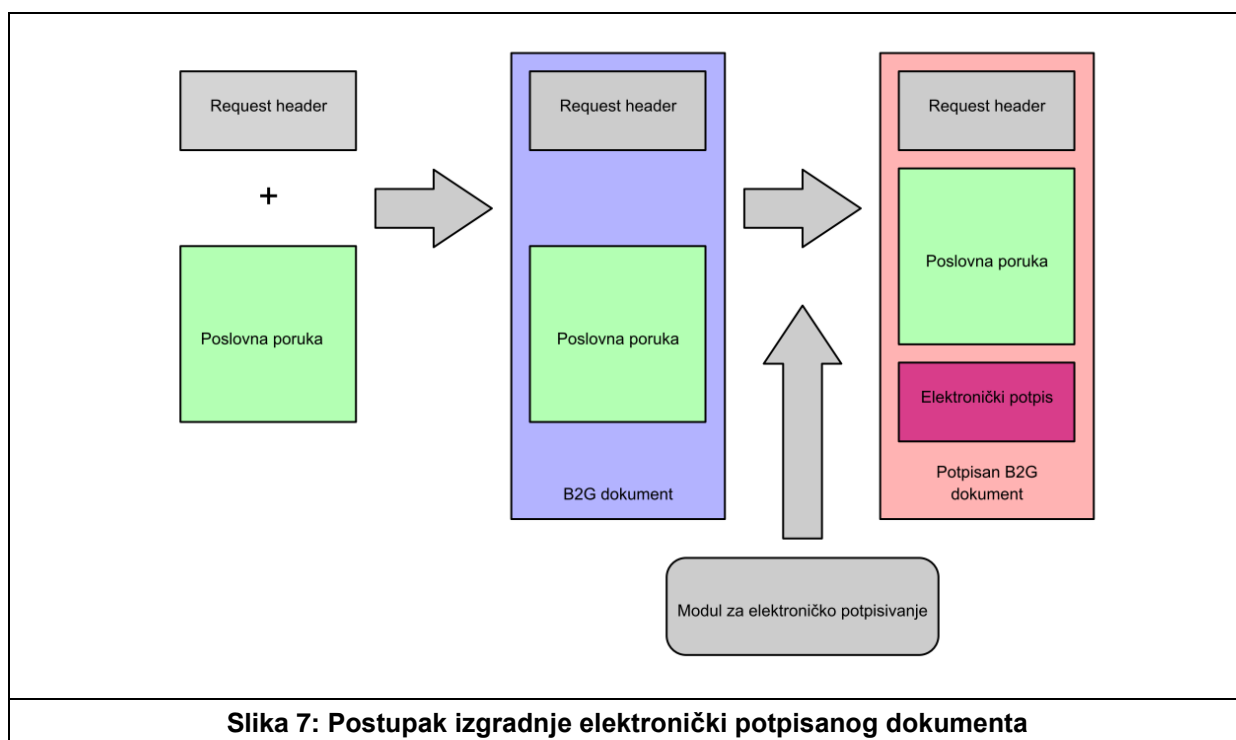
Request header

+

Poslovna poruka

Request header

Poslovna poruka

B2G dokument

Request header

Poslovna poruka

Elektronički potpis

Potpisan B2G dokument

Modul za elektroničko potpisivanje

Slika 7: Postupak izgradnje elektronički potpisanog dokumenta